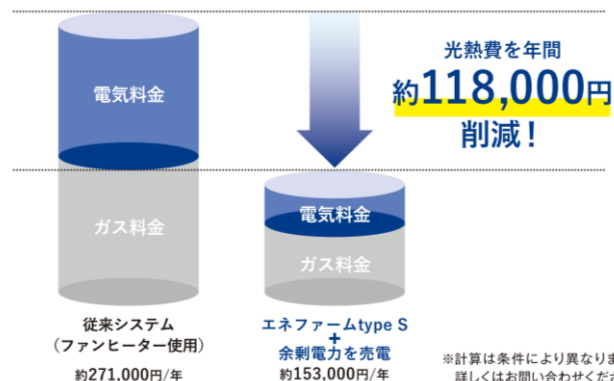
電気料金

ガス料金

従来システム
(ファンヒーター使用)
約271,000円/年

光熱費を年間
約118,000円
削減!

電気料金

ガス料金

エネファームtype S
+
余剰電力を売電
約153,000円/年

※計算は条件により異なりま
詳しくはお問い合わせくだ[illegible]